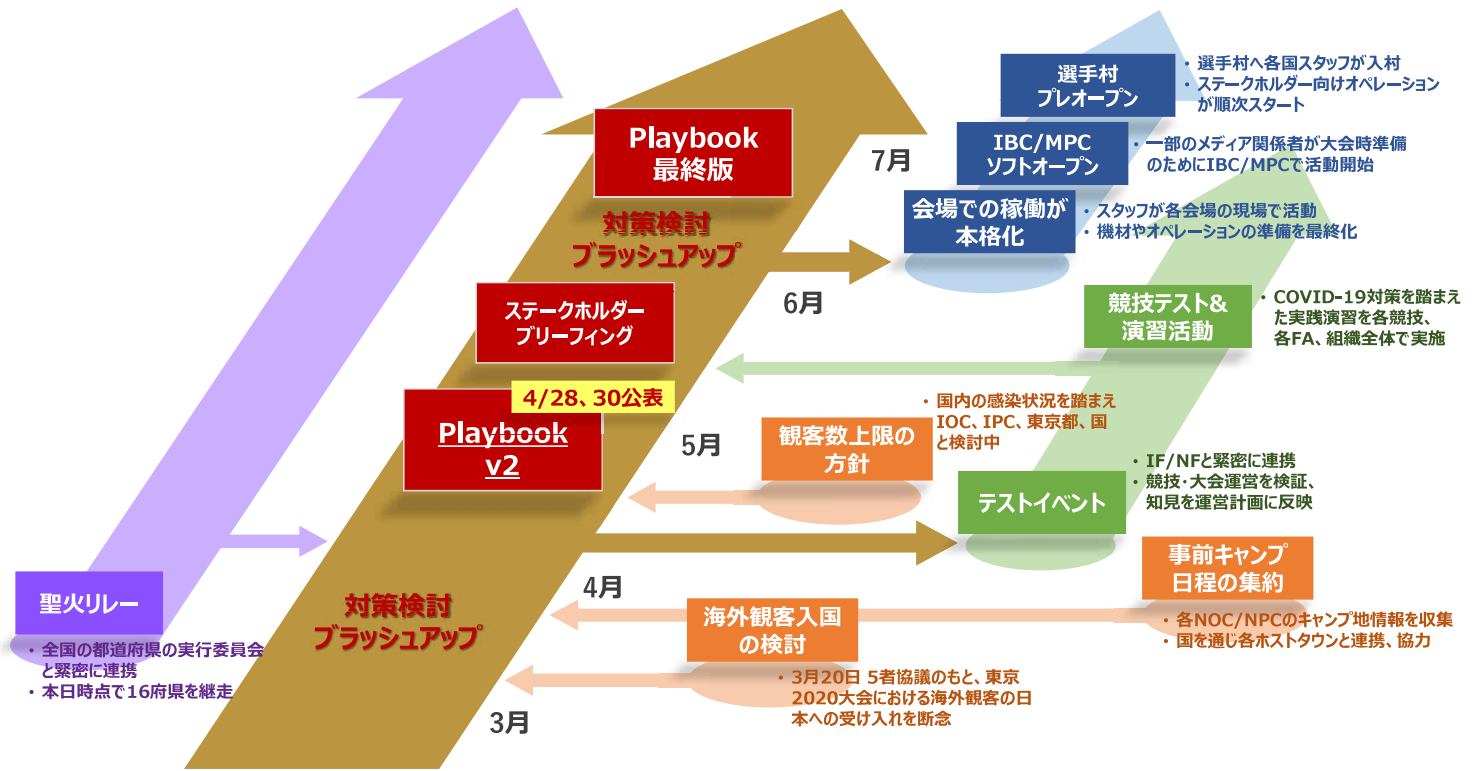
選手村
プレオープン

・選手村へ各国スタッフが入村
・ステークホルダー向けオペレーションが順次スタート

Playbook
最終版

IBC/MPC
ソフトオープン

・一部のメディア関係者が大会時準備のためにIBC/MPCで活動開始

7月

会場での稼働が本格化

・スタッフが各会場の現場で活動
・機材やオペレーションの準備を最終化

対策検討
ブラッシュアップ

6月

ステークホルダー
ブリーフィング

競技テスト&
演習活動

・COVID-19対策を踏まえた実践演習を各競技、各FA、組織全体で実施

4/28、30公表

Playbook
v2

・国内の感染状況を踏まえIOC、IPC、東京都、国と検討中

観客数上限の
方針

5月

・IF/NFと緊密に連携
・競技･大会運営を検証、知見を運営計画に反映

テストイベント

事前キャンプ
日程の集約

聖火リレー

4月

海外観客入国
の検討

・各NOC/NPCのキャンプ地情報を収集
・国を通じ各ホストタウンと連携、協力

対策検討
ブラッシュアップ

・全国の都道府県の実行委員会と緊密に連携
・本日時点で16府県を継走

・3月20日 5者協議のもと、東京2020大会における海外観客の日本への受け入れを断念

3月